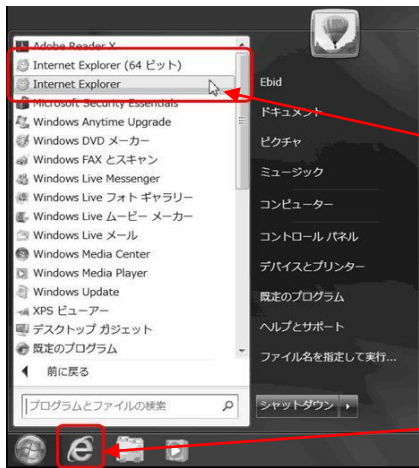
Adobe Reader X
Internet Explorer (64 ビット)
Internet Explorer
Microsoft Security Essentials
Windows Anytime Upgrade
Windows DVD メーカー
Windows FAX とスキャン
Windows Live Messenger
Windows Live フォト ギャラリー
Windows Live ムービー メーカー
Windows Live メール
Windows Media Center
Windows Media Player
Windows Update
XPS ビューアー
デスクトップ ガジェット
既定のプログラム
前に戻る
プログラムとファイルの検索

Ebid
ドキュメント
ピクチャ
ミュージック
コンピューター
コントロール パネル
デバイスとプリンター
既定のプログラム
ヘルプとサポート
ファイル名を指定して実行...
シャットダウン